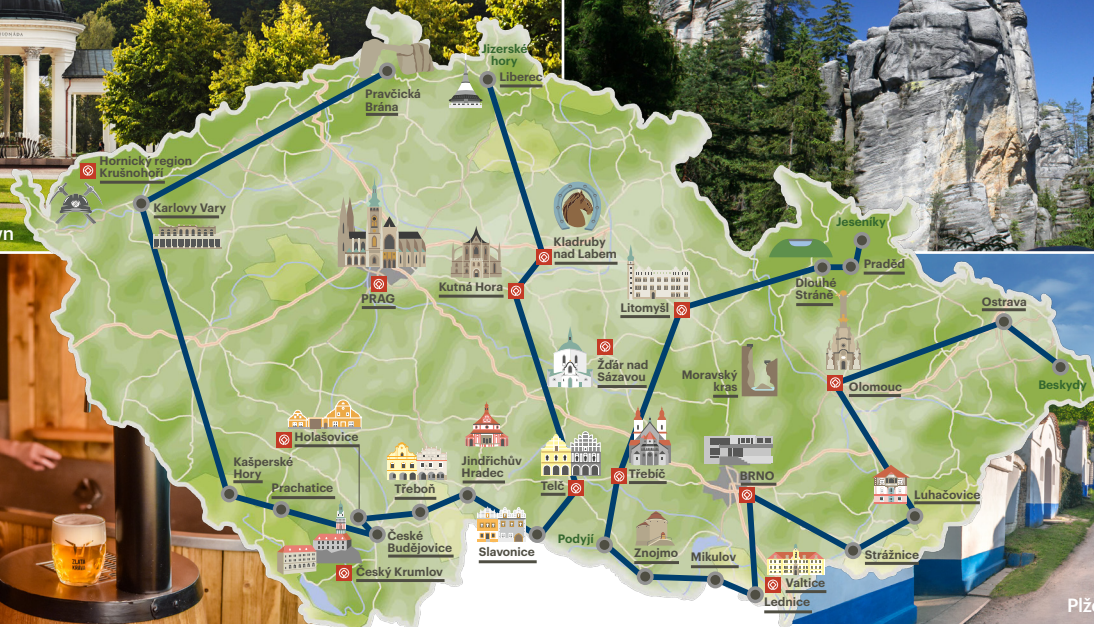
Pravčická Brána

Jizerské hory

Liberec

Hornický region Krušnohoří

Karlovy Vary

PRAG

Kutná Hora

Kladruby nad Labem

Litomyšl

Jeseníky

Praděd

Dlouhé Stráně

Ostrava

Beskydy

Olomouc

Moravský kras

Žďár nad Sázavou

Holašovice

Kašperské Hory

Prachatice

Třeboň

Jindřichův Hradec

Telč

Třebíč

BRNO

Luhačovice

České Budějovice

Český Krumlov

Slavonice

Podyjí

Znojmo

Mikulov

Valtice

Lednice

Strážnice

yn

Plž